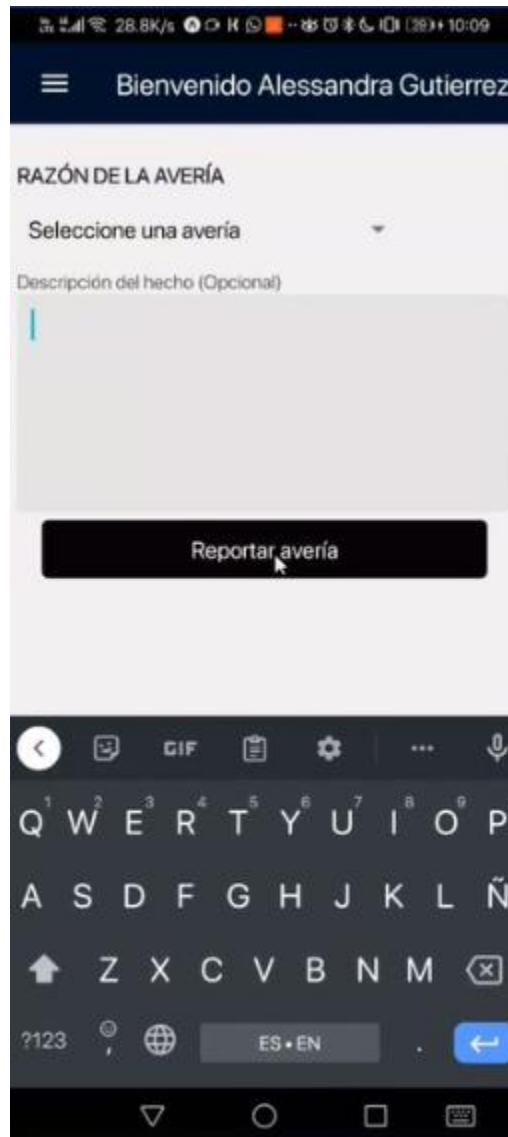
28.8K/s 10:09

Bienvenido Alessandra Gutierrez

RAZÓN DE LA AVERÍA

Seleccione una avería

Descripción del hecho (Opcional)

Reportar avería

GIF

Q W E R T Y U I O P
A S D F G H J K L Ñ
Z X C V B N M
?123 ES • EN